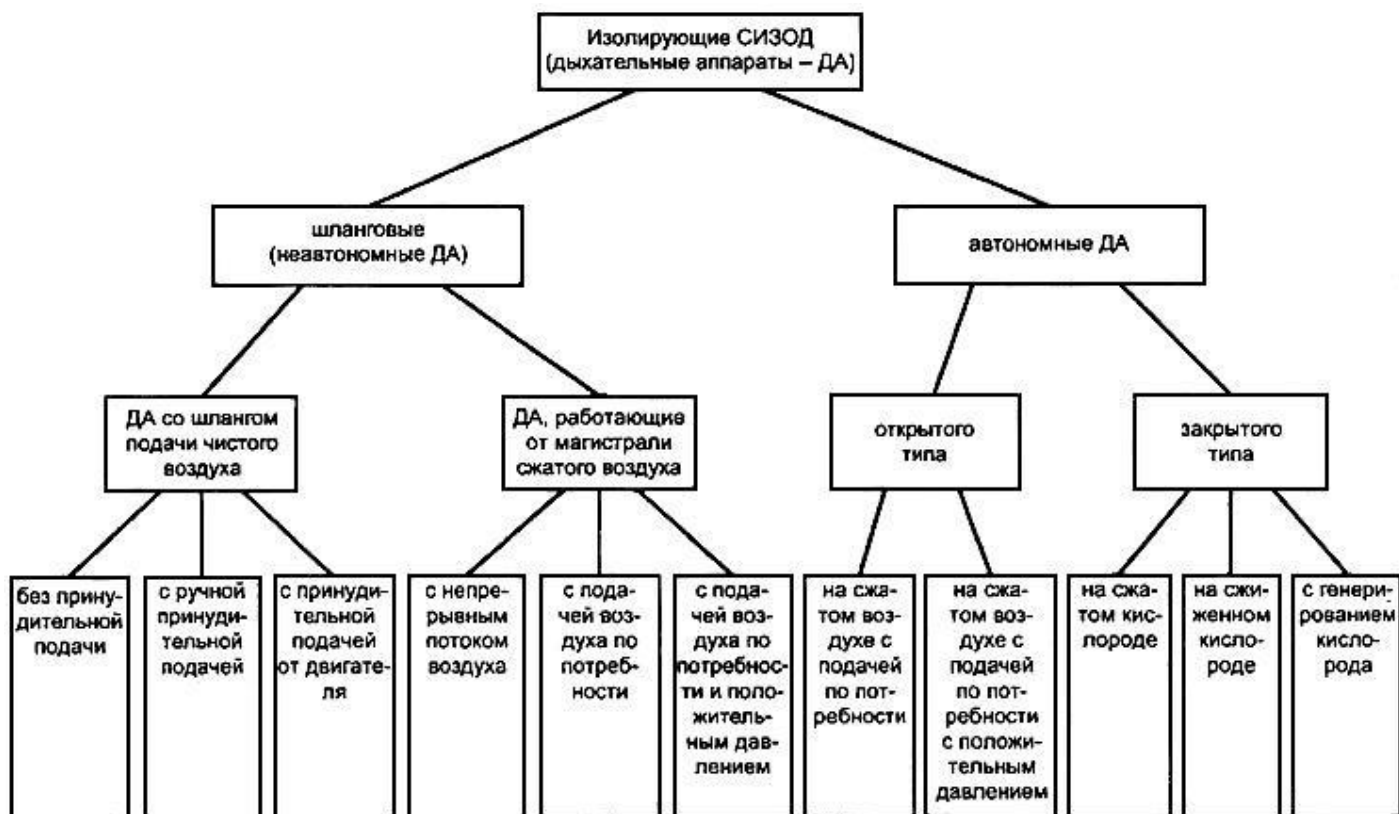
Изолирующие СИЗОД (дыхательные аппараты – ДА)

шланговые (неавтономные ДА)

автономные ДА

ДА со шлангом подачи чистого воздуха

ДА, работающие от магистрали сжатого воздуха

открытого типа

закрытого типа

без принудительной подачи

с ручной принудительной подачей

с принудительной подачей от двигателя

с непрерывным потоком воздуха

с подачей воздуха по потребности

с подачей воздуха по потребности и положительным давлением

на сжатом воздухе с подачей по потребности

на сжатом воздухе с подачей по потребности с положительным давлением

на сжатом кислороде

на сжиженном кислороде

с генерированием кислорода